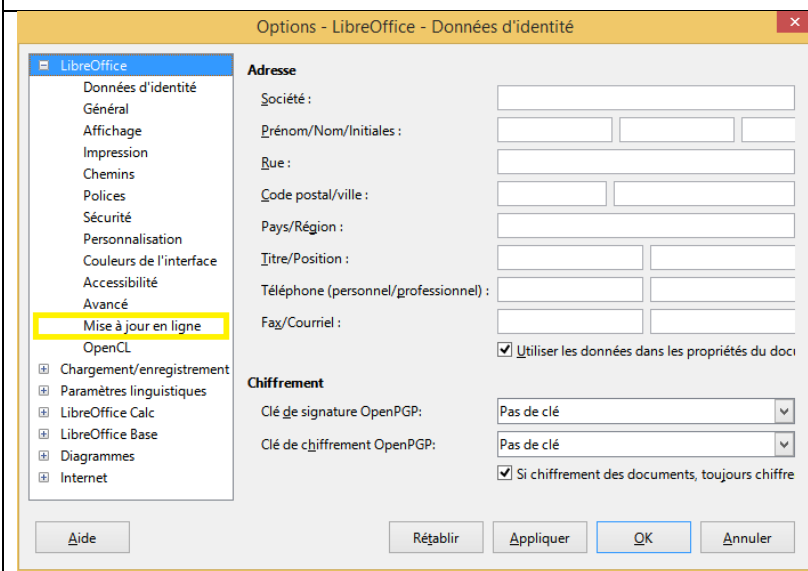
Options - LibreOffice - Données d'identité

LibreOffice
Données d'identité
Général
Affichage
Impression
Chemins
Polices
Sécurité
Personnalisation
Couleurs de l'interface
Accessibilité
Avancé
Mise à jour en ligne
OpenCL
Chargement/enregistrement
Paramètres linguistiques
LibreOffice Calc
LibreOffice Base
Diagrammes
Internet

Adresse
Société :
Prénom/Nom/Initiales :
Rue :
Code postal/ville :
Pays/Région :
Titre/Position :
Téléphone (personnel/professionnel) :
Fax/Courriel :
Utiliser les données dans les propriétés du docu

Chiffrement
Clé de signature OpenPGP:
Pas de clé
Clé de chiffrement OpenPGP:
Pas de clé
Si chiffrement des documents, toujours chiffre

Aide
Rétablir
Appliquer
OK
Annuler